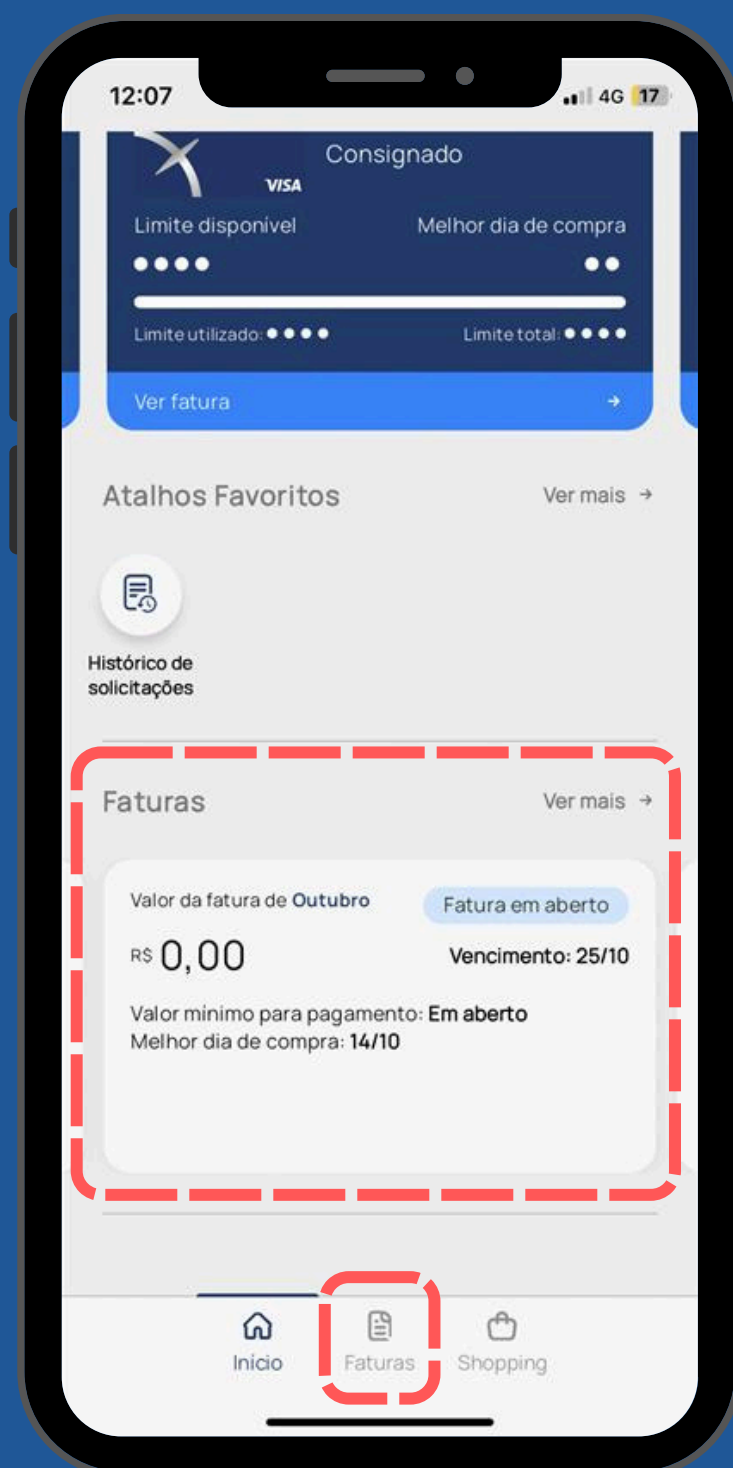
12:07
4G 17

VISA
Consignado
Limite disponível
Melhor dia de compra
••••
••
Limite utilizado: ••••
Limite total: ••••
Ver fatura →

Atalhos Favoritos
Ver mais →

Histórico de solicitações

Faturas
Ver mais →

Valor da fatura de Outubro
Fatura em aberto
R$ 0,00
Vencimento: 25/10
Valor mínimo para pagamento: Em aberto
Melhor dia de compra: 14/10

Início
Faturas
Shopping